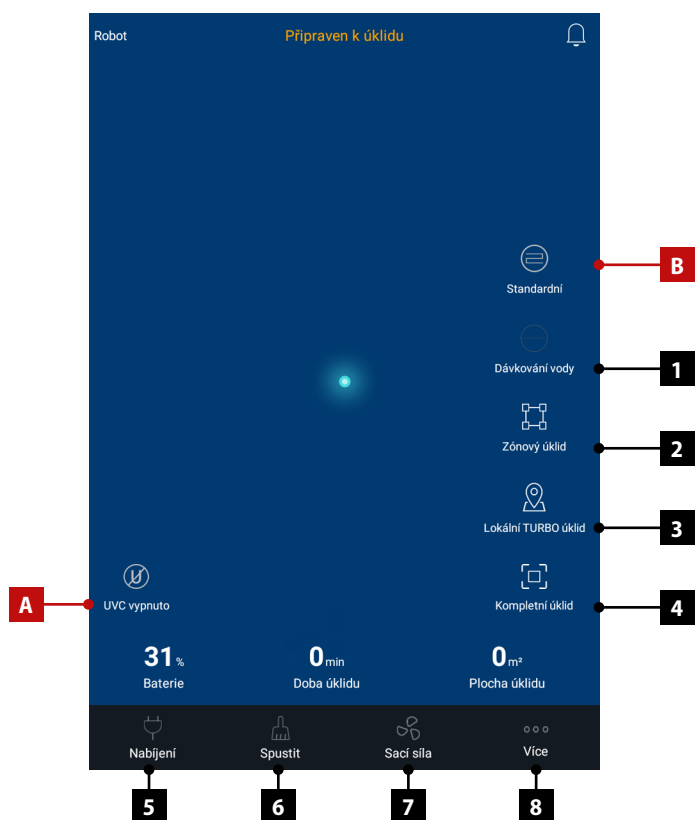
Robot
Připraven k úklidu

Standardní
B

Dávkování vody
1

Zónový úklid
2

Lokální TURBO úklid
3

A
UVC vypnuto

Kompletní úklid
4

31 %
Baterie

0 min
Doba úklidu

0 m²
Plocha úklidu

Nabíjení
Spustit
Sací síla
Více

5
6
7
8